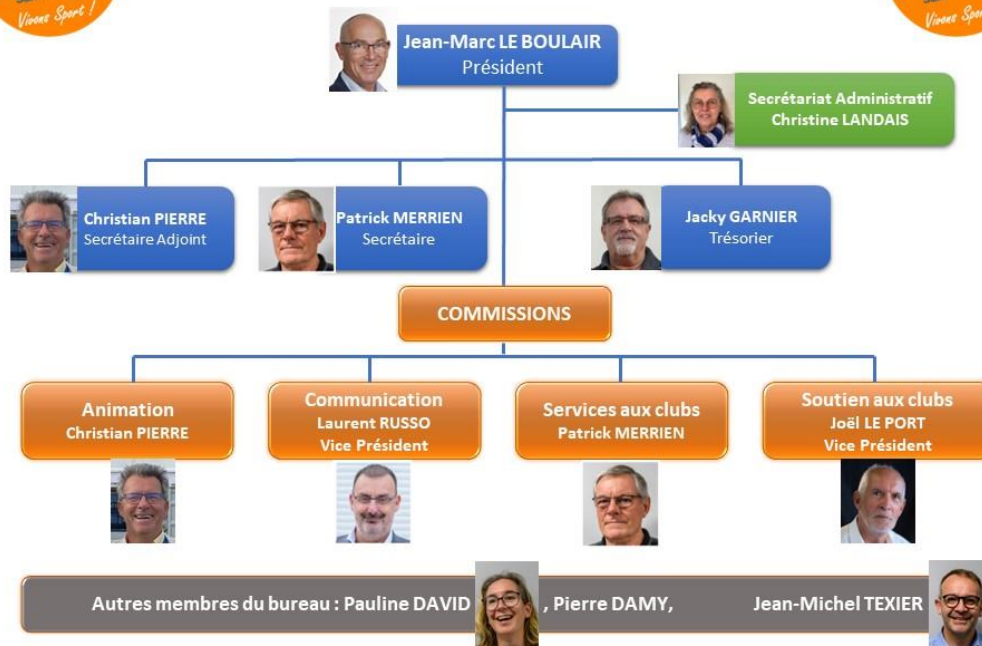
Vivons Sport !

Vivons Sport

Jean-Marc LE BOULAIR
Président

Secrétariat Administratif
Christine LANDAIS

Christian PIERRE
Secrétaire Adjoint

Patrick MERRIEN
Secrétaire

Jacky GARNIER
Trésorier

COMMISSIONS

Animation
Christian PIERRE

Communication
Laurent RUSSO
Vice Président

Services aux clubs
Patrick MERRIEN

Soutien aux clubs
Joël LE PORT
Vice Président

Autres membres du bureau : Pauline DAVID , Pierre DAMY, Jean-Michel TEXIER